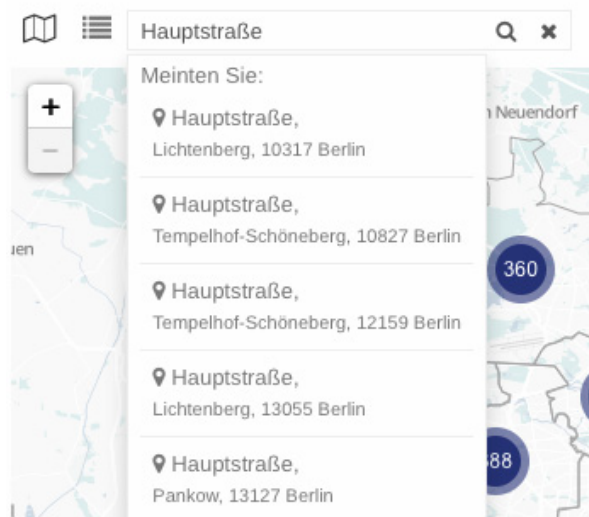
Hauptstraße

+
−

Meinten Sie:

Hauptstraße,
Lichtenberg, 10317 Berlin

Hauptstraße,
Tempelhof-Schöneberg, 10827 Berlin

Hauptstraße,
Tempelhof-Schöneberg, 12159 Berlin

Hauptstraße,
Lichtenberg, 13055 Berlin

Hauptstraße,
Pankow, 13127 Berlin

ı Neuendorf
ıen
360
ı88